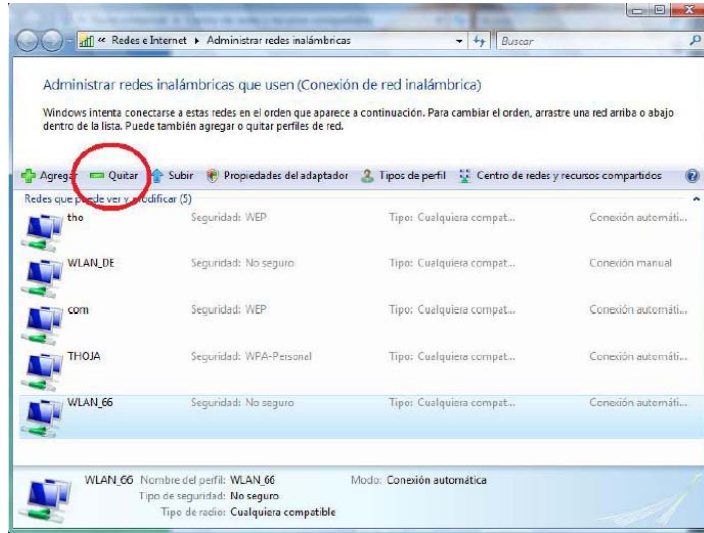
« Redes e Internet ▸ Administrar redes inalámbricas

Buscar

Administrar redes inalámbricas que usen (Conexión de red inalámbrica)

Windows intenta conectarse a estas redes en el orden que aparece a continuación. Para cambiar el orden, arrastre una red arriba o abajo dentro de la lista. Puede también agregar o quitar perfiles de red.

Agreg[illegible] Quitar Subir Propiedades del adaptador Tipos de perfil Centro de redes y recursos compartidos

Redes que p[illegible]de ver y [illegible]odificar (5)

| | | | |
|---|---|---|---|
| tho | Seguridad: WEP | Tipo: Cualquiera compat... | Conexión automáti... |
| WLAN_DE | Seguridad: No seguro | Tipo: Cualquiera compat... | Conexión manual |
| com | Seguridad: WEP | Tipo: Cualquiera compat... | Conexión automáti... |
| THOJA | Seguridad: WPA-Personal | Tipo: Cualquiera compat... | Conexión automáti... |
| WLAN_66 | Seguridad: No seguro | Tipo: Cualquiera compat... | Conexión automáti... |

WLAN_66 Nombre del perfil: WLAN_66 Modo: Conexión automática
Tipo de seguridad: No seguro
Tipo de radio: Cualquiera compatible